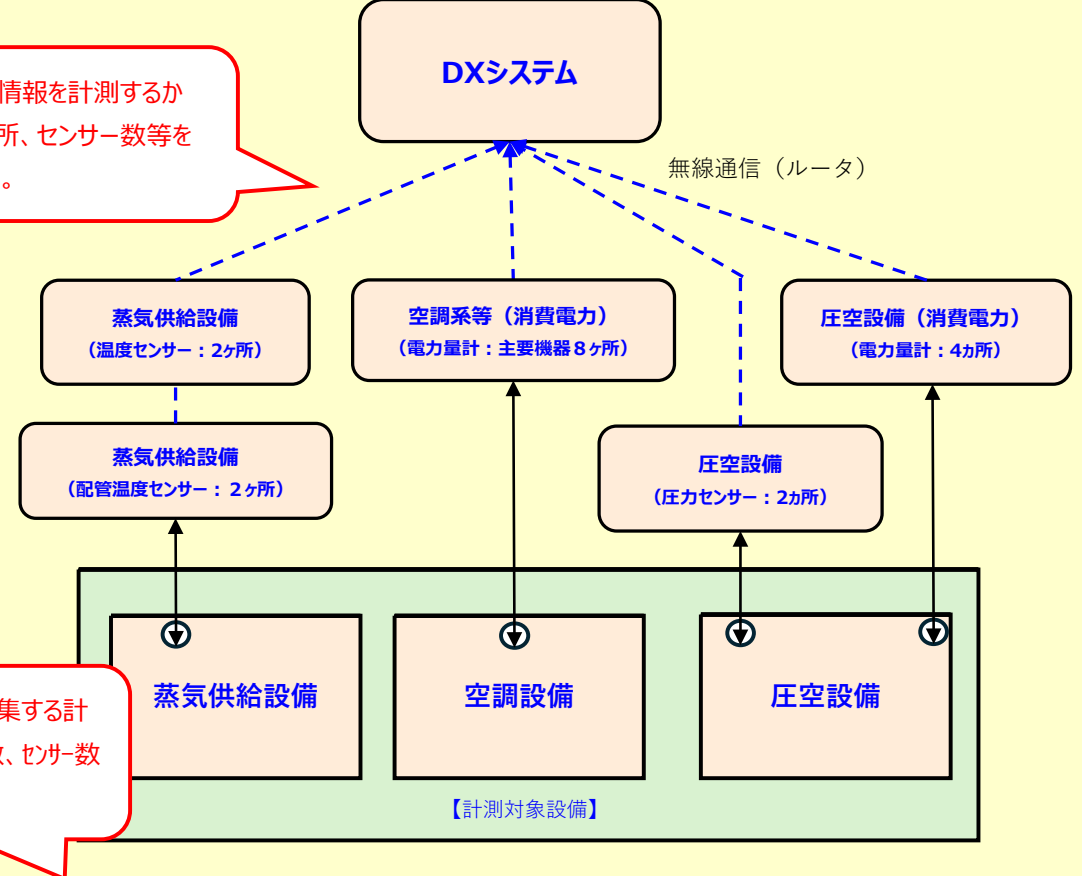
情報を計測するか
所、センサー数等を
。

DXシステム

無線通信（ルータ）

蒸気供給設備
（温度センサー：2ヶ所）

空調系等（消費電力）
（電力量計：主要機器８ヶ所）

圧空設備（消費電力）
（電力量計：4カ所）

蒸気供給設備
（配管温度センサー： 2ヶ所）

圧空設備
（圧力センサー：2カ所）

集する計
、センサー数

蒸気供給設備

空調設備

圧空設備

【計測対象設備】